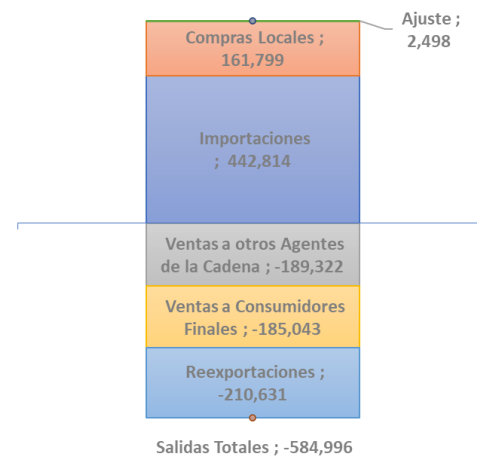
Ajuste ; 2,498

Compras Locales ; 161,799

Importaciones ; 442,814

Ventas a otros Agentes de la Cadena ; -189,322

Ventas a Consumidores Finales ; -185,043

Reexportaciones ; -210,631

Salidas Totales ; -584,996